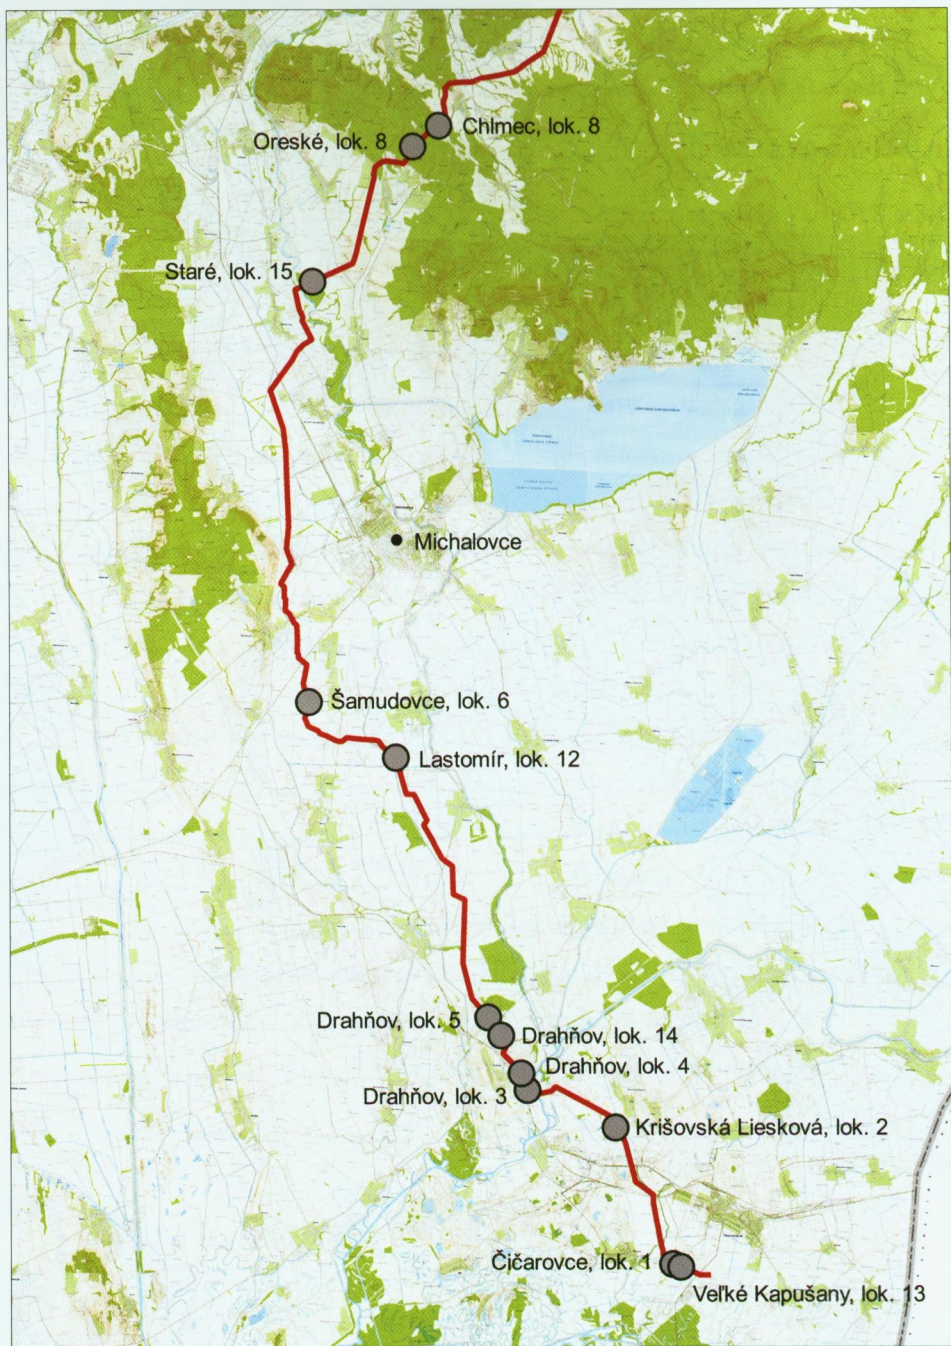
Chlmec, lok. 8
Oreské, lok. 8
Staré, lok. 15
Michalovce
Šamudovce, lok. 6
Lastomír, lok. 12
Drahňov, lok. 5
Drahňov, lok. 14
Drahňov, lok. 4
Drahňov, lok. 3
Krišovská Liesková, lok. 2
Čičarovce, lok. 1
Veľké Kapušany, lok. 13